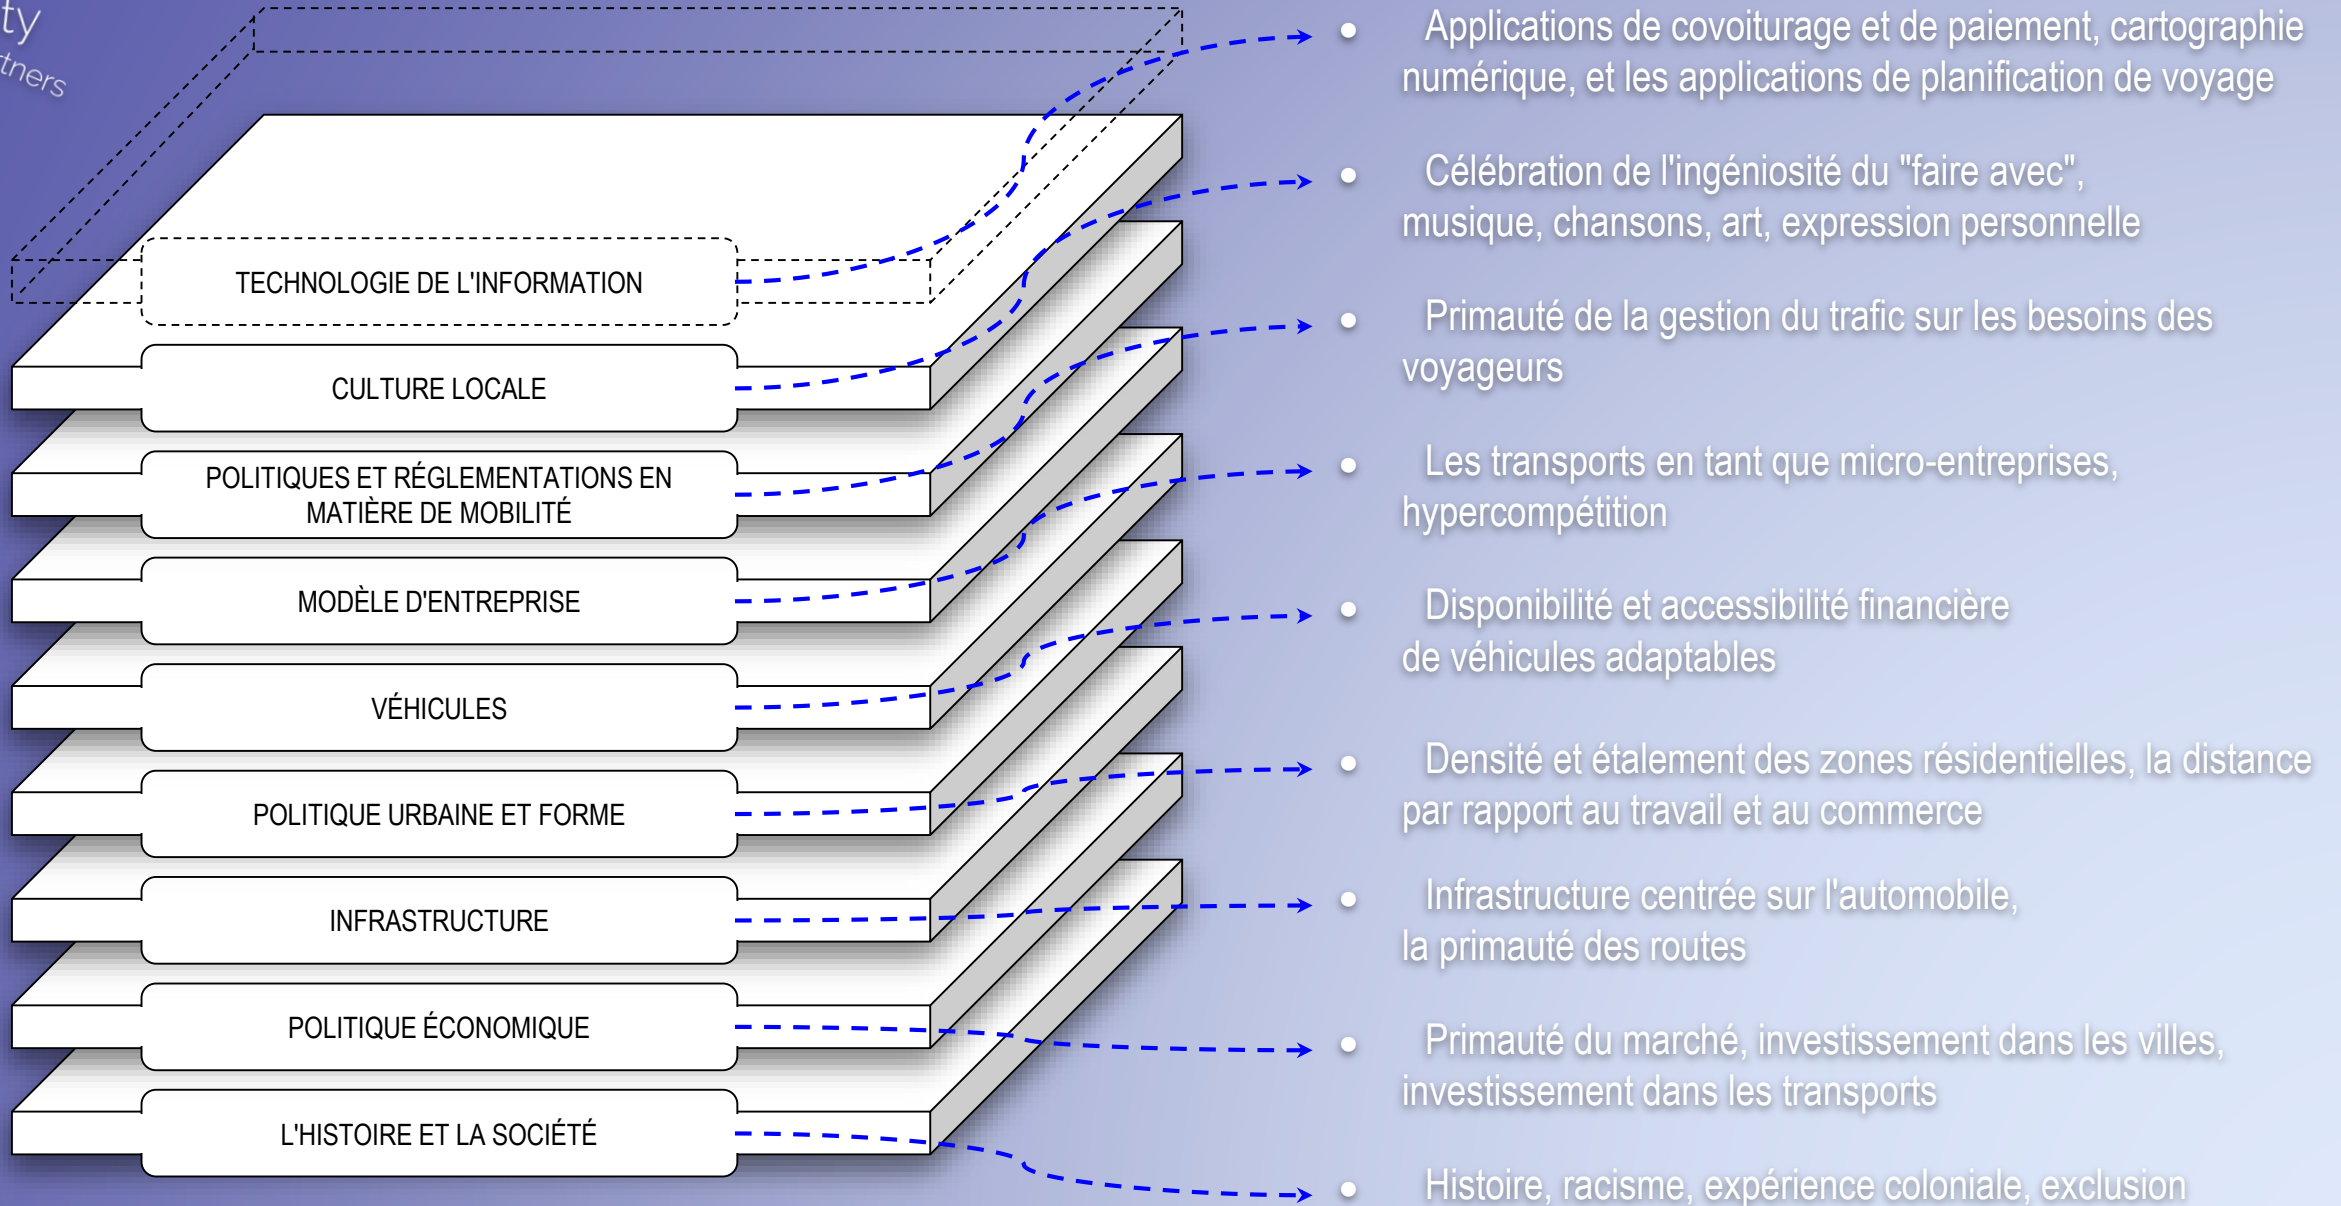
ty
tners

TECHNOLOGIE DE L'INFORMATION

CULTURE LOCALE

POLITIQUES ET RÉGLEMENTATIONS EN MATIÈRE DE MOBILITÉ

MODÈLE D'ENTREPRISE

VÉHICULES

POLITIQUE URBAINE ET FORME

INFRASTRUCTURE

POLITIQUE ÉCONOMIQUE

L'HISTOIRE ET LA SOCIÉTÉ

• Applications de covoiturage et de paiement, cartographie numérique, et les applications de planification de voyage

• Célébration de l'ingéniosité du "faire avec", musique, chansons, art, expression personnelle

• Primauté de la gestion du trafic sur les besoins des voyageurs

• Les transports en tant que micro-entreprises, hypercompétition

• Disponibilité et accessibilité financière de véhicules adaptables

• Densité et étalement des zones résidentielles, la distance par rapport au travail et au commerce

• Infrastructure centrée sur l'automobile, la primauté des routes

• Primauté du marché, investissement dans les villes, investissement dans les transports

• Histoire, racisme, expérience coloniale, exclusion